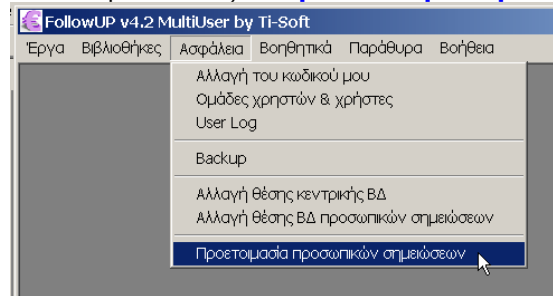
FollowUP v4.2 MultiUser by Ti-Soft

Έργα Βιβλιοθήκες Ασφάλεια Βοηθητικά Παράθυρα Βοήθεια

Αλλαγή του κωδικού μου
Ομάδες χρηστών & χρήστες
User Log
Backup
Αλλαγή θέσης κεντρικής ΒΔ
Αλλαγή θέσης ΒΔ προσωπικών σημειώσεων
Προετοιμασία προσωπικών σημειώσεων